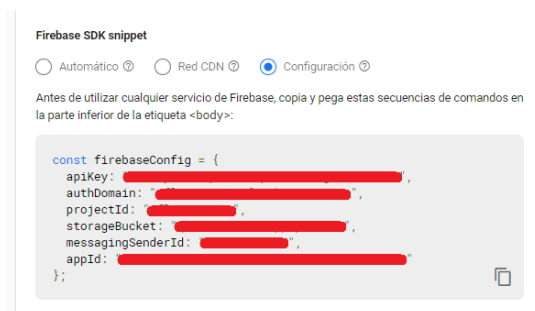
Firebase SDK snippet

Automático ⓘ Red CDN ⓘ Configuración ⓘ

Antes de utilizar cualquier servicio de Firebase, copia y pega estas secuencias de comandos en la parte inferior de la etiqueta <body>:

const firebaseConfig = {
  apiKey: "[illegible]",
  authDomain: "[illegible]",
  projectId: "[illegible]",
  storageBucket: "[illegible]",
  messagingSenderId: "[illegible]",
  appId: "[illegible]"
};